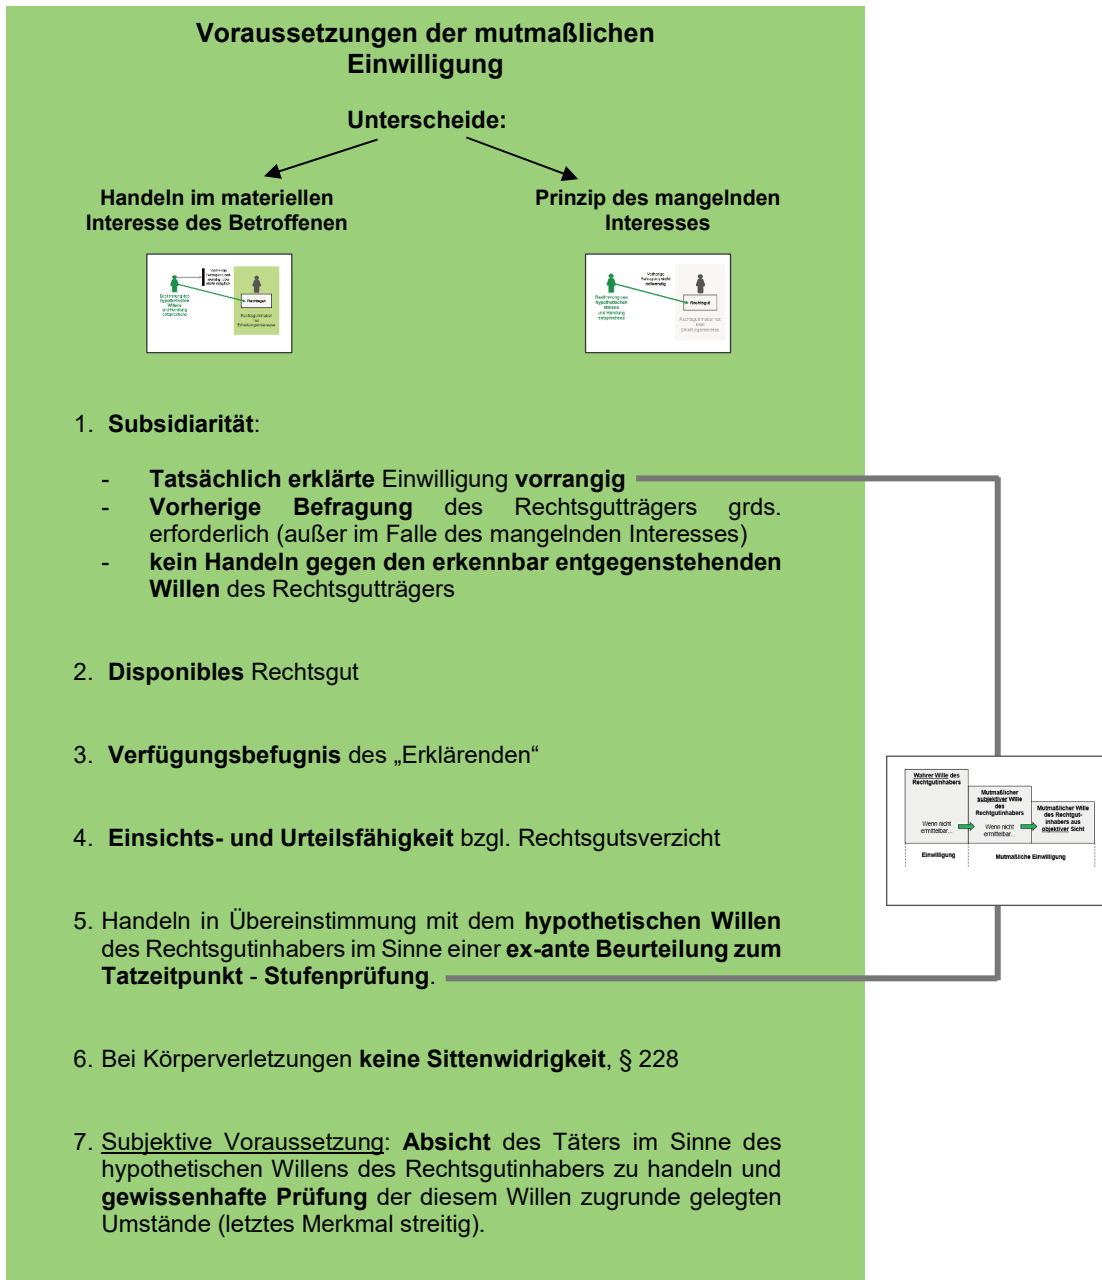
Voraussetzungen der mutmaßlichen Einwilligung

Unterscheide:

Handeln im materiellen Interesse des Betroffenen

Prinzip des mangelnden Interesses

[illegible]

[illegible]

1. Subsidiarität:

- Tatsächlich erklärte Einwilligung vorrangig
- Vorherige Befragung des Rechtsgutträgers grds. erforderlich (außer im Falle des mangelnden Interesses)
- kein Handeln gegen den erkennbar entgegenstehenden Willen des Rechtsgutträgers

2. Disponibles Rechtsgut

3. Verfügungsbefugnis des „Erklärenden"

4. Einsichts- und Urteilsfähigkeit bzgl. Rechtsgutsverzicht

5. Handeln in Übereinstimmung mit dem hypothetischen Willen des Rechtsgutinhabers im Sinne einer ex-ante Beurteilung zum Tatzeitpunkt - Stufenprüfung.

6. Bei Körperverletzungen keine Sittenwidrigkeit, § 228

7. Subjektive Voraussetzung: Absicht des Täters im Sinne des hypothetischen Willens des Rechtsgutinhabers zu handeln und gewissenhafte Prüfung der diesem Willen zugrunde gelegten Umstände (letztes Merkmal streitig).

Wahrer Wille des Rechtsgutinhabers

Wenn nicht ermittelbar...

Mutmaßlicher subjektiver Wille des Rechtsgutinhabers

Wenn nicht ermittelbar...

Mutmaßlicher Wille des Rechtsgutinhabers aus objektiver Sicht

Einwilligung

Mutmaßliche Einwilligung